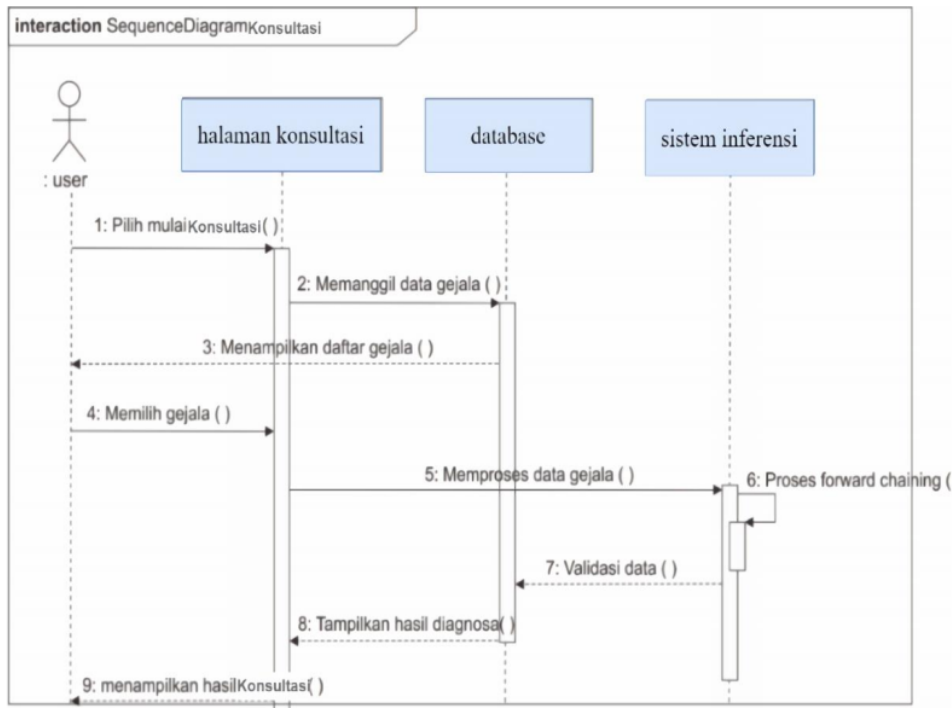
interaction SequenceDiagramKonsultasi

: user

halaman konsultasi

database

sistem inferensi

1: Pilih mulaiKonsultasi( )

2: Memanggil data gejala ( )

3: Menampilkan daftar gejala ( )

4: Memilih gejala ( )

5: Memproses data gejala ( )

6: Proses forward chaining (

7: Validasi data ( )

8: Tampilkan hasil diagnosa( )

9: menampilkan hasilKonsultas( )